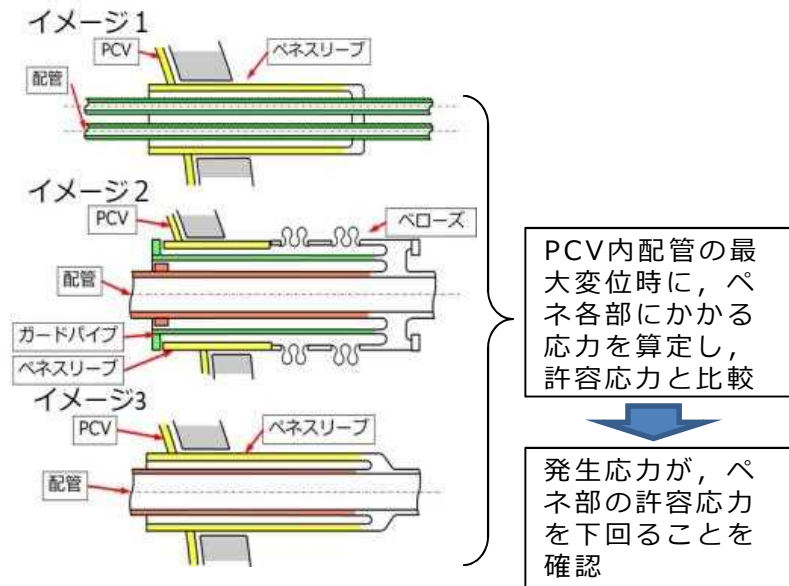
イメージ1

PCV

ペネスリーブ

配管

イメージ2

PCV

ベローズ

配管

ガードパイプ

ペネスリーブ

イメージ3

PCV

ペネスリーブ

配管

PCV内配管の最大変位時に，ペネ各部にかかる応力を算定し，許容応力と比較

発生応力が，ペネ部の許容応力を下回ることを確認